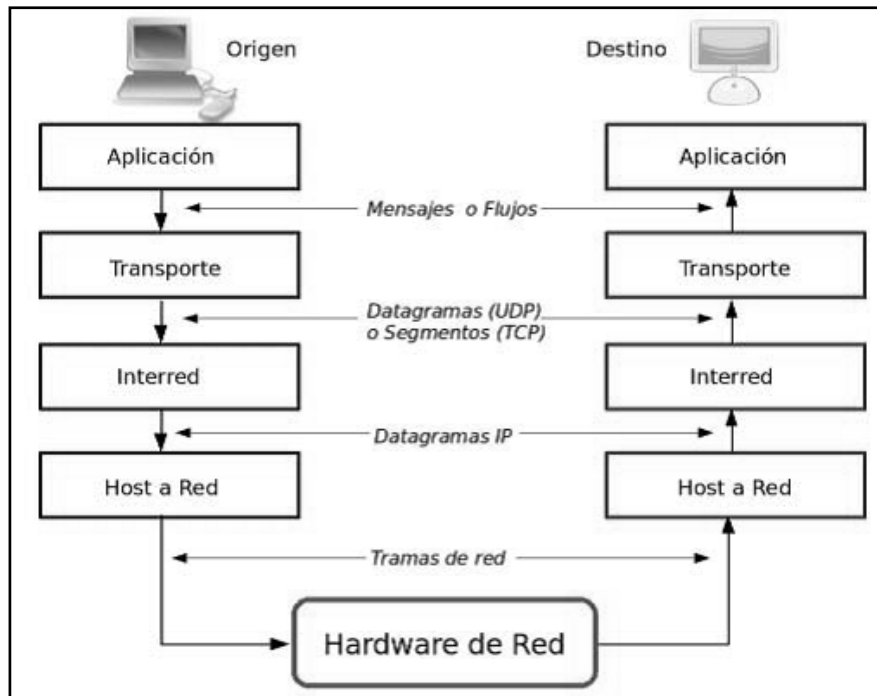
Origen

Destino

Aplicación

Aplicación

Mensajes o Flujos

Transporte

Transporte

Datagramas (UDP) o Segmentos (TCP)

Interred

Interred

Datagramas IP

Host a Red

Host a Red

Tramas de red

Hardware de Red